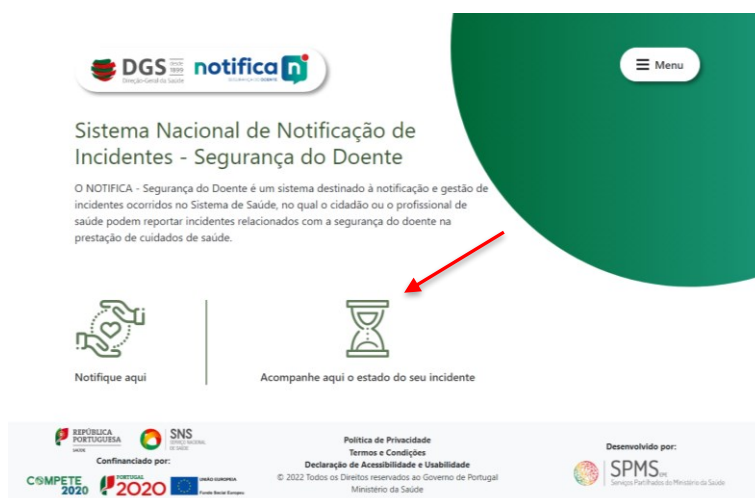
DGS desde 1899 Direção-Geral da Saúde

notifica SEGURANÇA DO DOENTE

Menu

Sistema Nacional de Notificação de Incidentes - Segurança do Doente

O NOTIFICA - Segurança do Doente é um sistema destinado à notificação e gestão de incidentes ocorridos no Sistema de Saúde, no qual o cidadão ou o profissional de saúde podem reportar incidentes relacionados com a segurança do doente na prestação de cuidados de saúde.

Notifique aqui

Acompanhe aqui o estado do seu incidente

REPÚBLICA PORTUGUESA SAÚDE

SNS SERVIÇO NACIONAL DE SAÚDE

Confinanciado por:

COMPETE 2020

PORTUGAL 2020

UNIÃO EUROPEIA Fundo Social Europeu

Política de Privacidade

Termos e Condições

Declaração de Acessibilidade e Usabilidade

© 2022 Todos os Direitos reservados ao Governo de Portugal Ministério da Saúde

Desenvolvido por:

SPMS EPE Serviços Partilhados do Ministério da Saúde